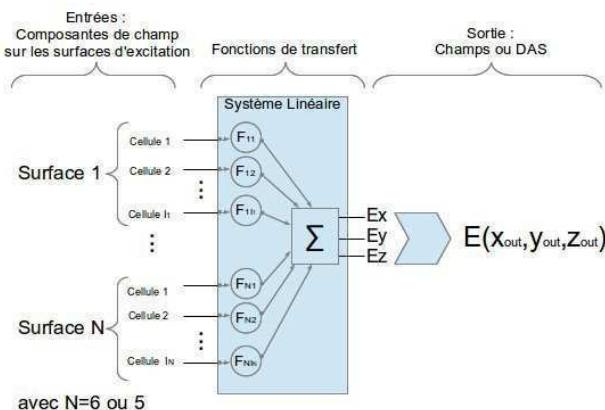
Entrées :
Composantes de champ
sur les surfaces d'excitation

Fonctions de transfert

Sortie :
Champs ou DAS

Système Linéaire

Surface 1

Cellule 1

Cellule 2

Cellule $I_1$

$F_{11}$

$F_{12}$

$F_{1I_1}$

Surface N

Cellule 1

Cellule 2

Cellule $I_N$

$F_{N1}$

$F_{N2}$

$F_{NI_N}$

$\sum$

Ex

Ey

Ez

$E(x_{out}, y_{out}, z_{out})$

avec N=6 ou 5